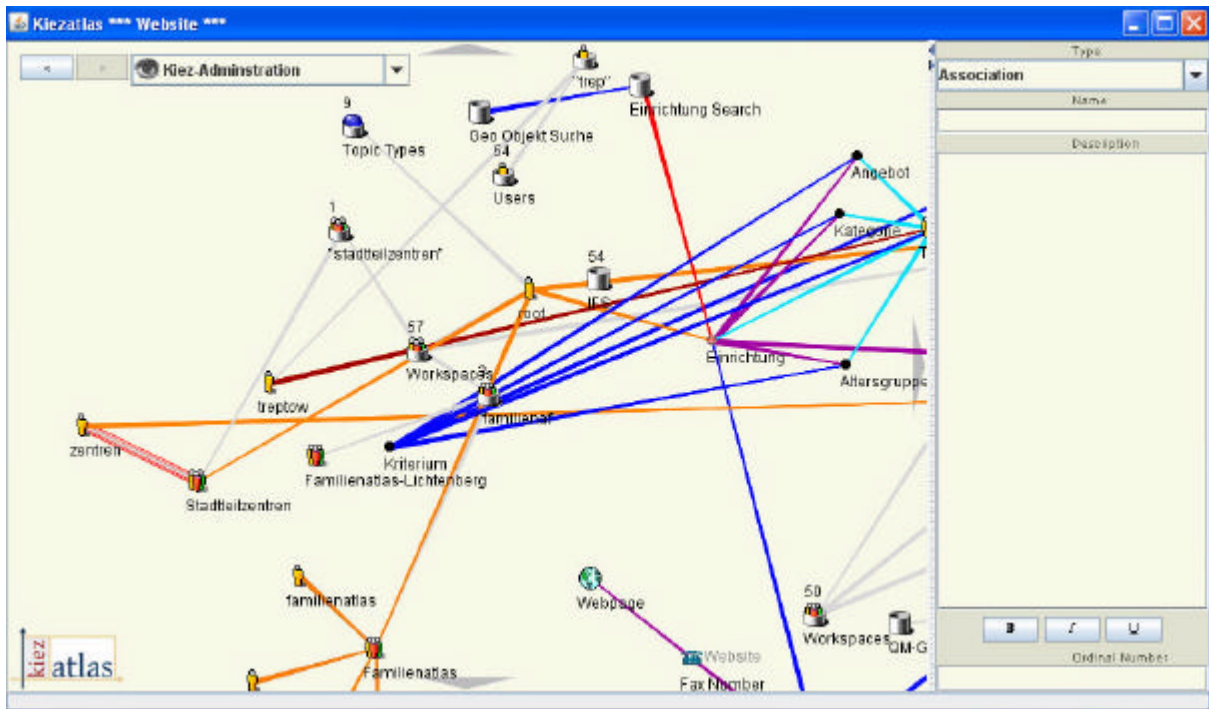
Kiezatlas *** Website ***

Kiez-Adminstration

9
Topic Types

"trep"

Geo Objekt Surhe

Einrichtung Search

54
Users

1
"stadtteilzentren"

54
IFS

root

57
Workspaces

treptow

familienat

zentren

Stadtteilzentren

Kriterium

Familienatlas-Lichtenberg

Angebot

Kategorie

Einrichtung

Altersgruppe

familienatlas

Familienatlas

Webpage

Website

Fax Number

50
Workspaces

QM-G

kiez atlas

Type
Association
Name
Description

B
I
U

Ordinal Number